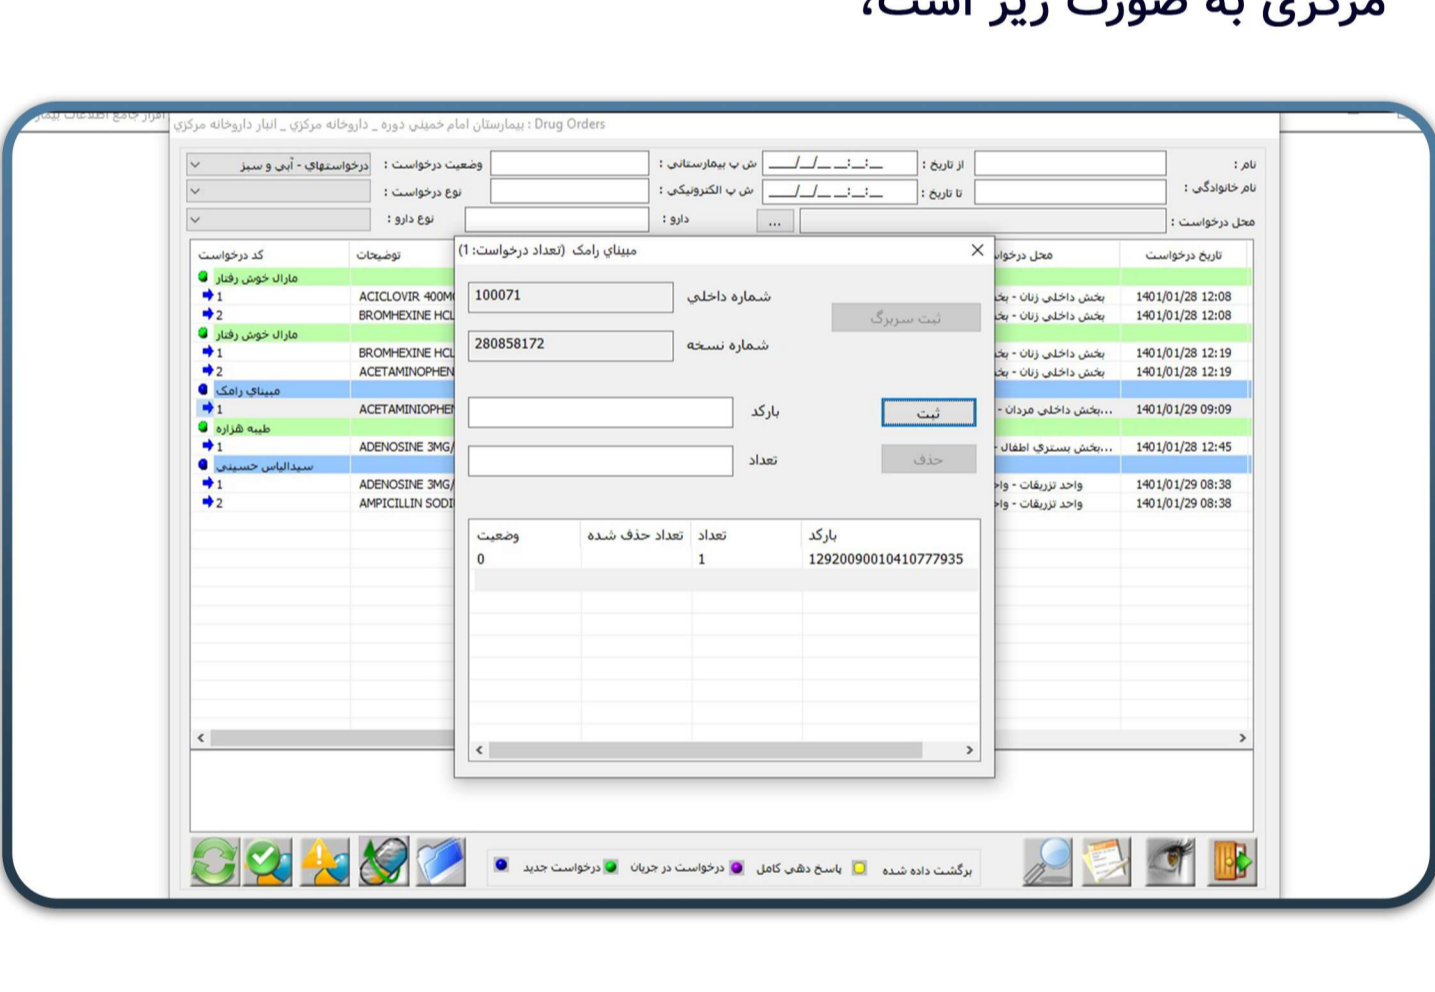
مرکزی به صورت زیر است،

افزار جامع اطلاعات بیمار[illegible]

Drug Orders : بیمارستان امام خمینی دوره _ داروخانه مرکزی _ انبار داروخانه مرکزی

نام :
نام خانوادگی :
محل درخواست :
از تاریخ : __:__ __/__/__
تا تاریخ : __:__ __/__/__
ش پ بیمارستانی :
ش پ الکترونیکی :
دارو :
...
وضعیت درخواست : درخواستهای - آبی و سبز
نوع درخواست :
نوع دارو :

| کد درخواست | توضیحات | محل درخواست | تاریخ درخواست |
|---|---|---|---|
| مارال خوش رفتار | | | |
| 1 | ACICLOVIR 400M | بخش داخلی زنان - بخ | 1401/01/28 12:08 |
| 2 | BROMHEXINE HCL | بخش داخلی زنان - بخ | 1401/01/28 12:08 |
| مارال خوش رفتار | | | |
| 1 | BROMHEXINE HCL | بخش داخلی زنان - بخ | 1401/01/28 12:19 |
| 2 | ACETAMINOPHEN | بخش داخلی زنان - بخ | 1401/01/28 12:19 |
| مینای رامک | | | |
| 1 | ACETAMINOPHEN | ...بخش داخلی مردان - | 1401/01/29 09:09 |
| طیبه هزاره | | | |
| 1 | ADENOSINE 3MG/ | ...بخش بستری اطفال | 1401/01/28 12:45 |
| سیدالیاس حسینی | | | |
| 1 | ADENOSINE 3MG/ | واحد تزریقات - واح | 1401/01/29 08:38 |
| 2 | AMPICILLIN SODI | واحد تزریقات - واح | 1401/01/29 08:38 |

مینای رامک (تعداد درخواست: 1)

شماره داخلی 100071
شماره نسخه 280858172
ثبت سربرگ
بارکد
ثبت
تعداد
حذف

| بارکد | تعداد | تعداد حذف شده | وضعیت |
|---|---|---|---|
| 12920090010410777935 | 1 | | 0 |

درخواست جدید
درخواست در جریان
پاسخ دهی کامل
برگشت داده شده